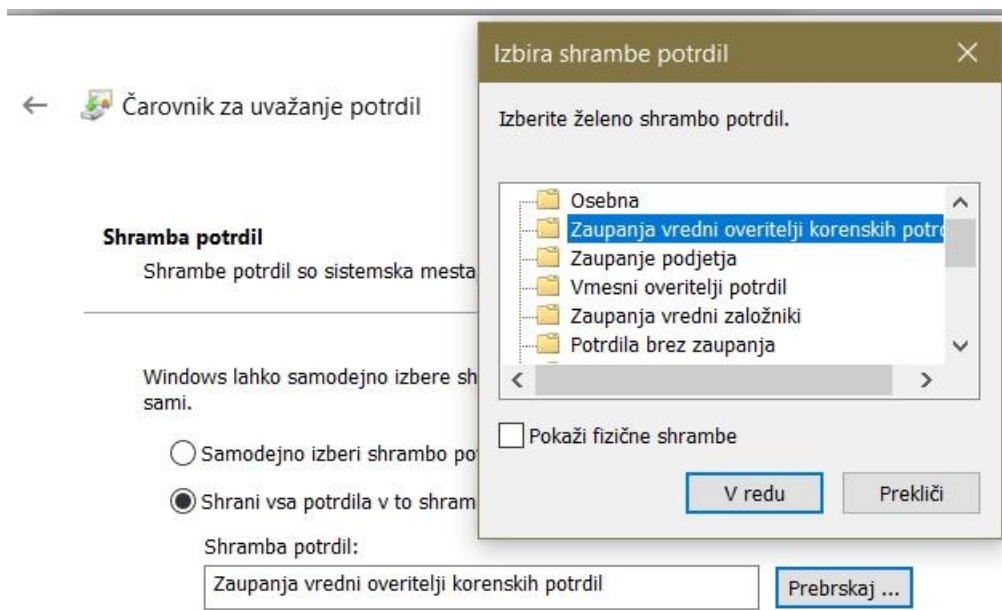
Čarovnik za uvažanje potrdil

Shramba potrdil

Shrambe potrdil so sistemska mesta

Windows lahko samodejno izbere sh sami.

Samodejno izberi shrambo po

Shrani vsa potrdila v to shram

Shramba potrdil:

Zaupanja vredni overitelji korenskih potrdil

Prebrskaj ...

Izbira shrambe potrdil

Izberite želeno shrambo potrdil.

Osebna
Zaupanja vredni overitelji korenskih potr
Zaupanje podjetja
Vmesni overitelji potrdil
Zaupanja vredni založniki
Potrdila brez zaupanja

Pokaži fizične shrambe

V redu

Prekliči